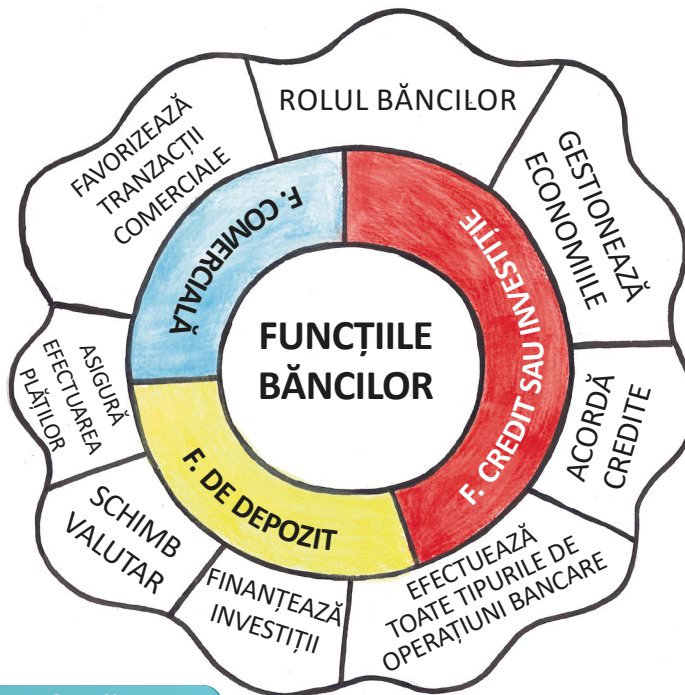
ROLUL BĂNCILOR

GESTIONEAZĂ ECONOMIILE

ACORDĂ CREDITE

EFECTUEAZĂ TOATE TIPURILE DE OPERAȚIUNI BANCARE

FINANȚEAZĂ INVESTIȚII

SCHIMB VALUTAR

ASIGURĂ EFECTUAREA PLĂȚILOR

FAVORIZEAZĂ TRANZACȚII COMERCIALE

F. COMERCIALĂ

F. CREDIT SAU INVESTIȚIE

F. DE DEPOZIT

FUNCȚIILE BĂNCILOR